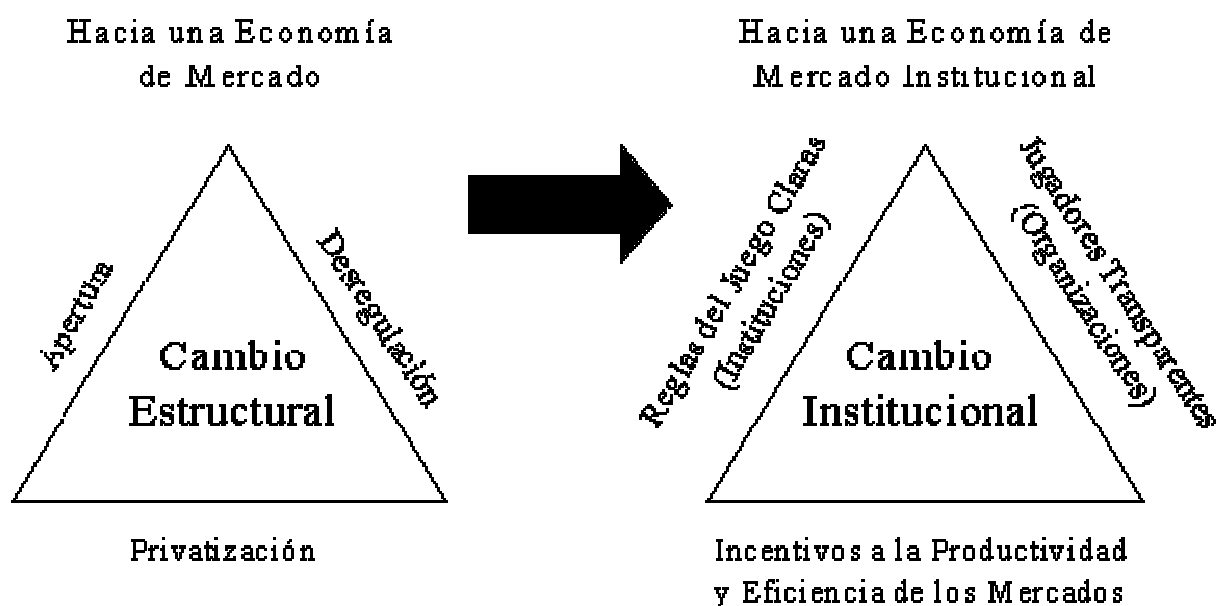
Hacia una Economía de Mercado

Ápertura

Desregulación

Cambio Estructural

Privatización

Hacia una Economía de Mercado Institucional

Reglas del Juego Claras (Instituciones)

Jugadores Transparentes (Organizaciones)

Cambio Institucional

Incentivos a la Productividad y Eficiencia de los Mercados